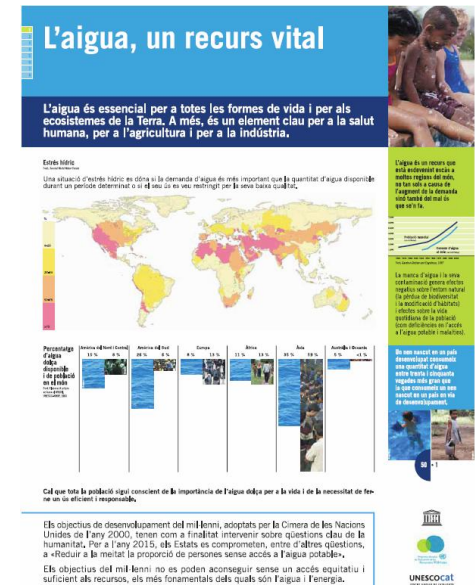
L'aigua, un recurs vital

L'aigua és essencial per a totes les formes de vida i per als ecosistemes de la Terra. A més, és un element clau per a la salut humana, per a l'agricultura i per a la indústria.

Estrès hídric

Una situació d'estrès hídric es dóna si la demanda d'aigua és més important que la quantitat d'aigua disponible durant un període determinat o si el seu ús es veu restringit per la seva baixa qualitat.

Percentatge d'aigua dolça disponible i de població en el món

| Amèrica del Nord i Central | Amèrica del Sud | Europa | Àfrica | Àsia | Austràlia i Oceania |
|---|---|---|---|---|---|
| 15 % 8 % | 26 % 6 % | 8 % 13 % | 11 % 13 % | 36 % 60 % | 5 % <1 % |

Cal que tota la població sigui conscient de la importància de l'aigua dolça per a la vida i de la necessitat de fer-ne un ús eficient i responsable.

L'aigua és un recurs que està esdevenint escàs a moltes regions del món, no tan sols a causa de l'augment de la demanda sinó també del mal ús que se'n fa.

La manca d'aigua i la seva contaminació genera efectes negatius sobre l'entorn natural (la pèrdua de biodiversitat i la modificació d'hàbitats) i efectes sobre la vida quotidiana de la població (com deficiències en l'accés a l'aigua potable i malalties).

Un nen nascut en un país desenvolupat consumeix una quantitat d'aigua entre trenta i cinquanta vegades més gran que la que consumeix un nen nascut en un país en via de desenvolupament.

Els objectius de desenvolupament del mil·lenni, adoptats per la Cimera de les Nacions Unides de l'any 2000, tenen com a finalitat intervenir sobre qüestions clau de la humanitat. Per a l'any 2015, els Estats es comprometen, entre d'altres qüestions, a «Reduir a la meitat la proporció de persones sense accés a l'aigua potable».

Els objectius del mil·lenni no es poden aconseguir sense un accés equitatiu i suficient als recursos, els més fonamentals dels quals són l'aigua i l'energia.

UNESCOcat